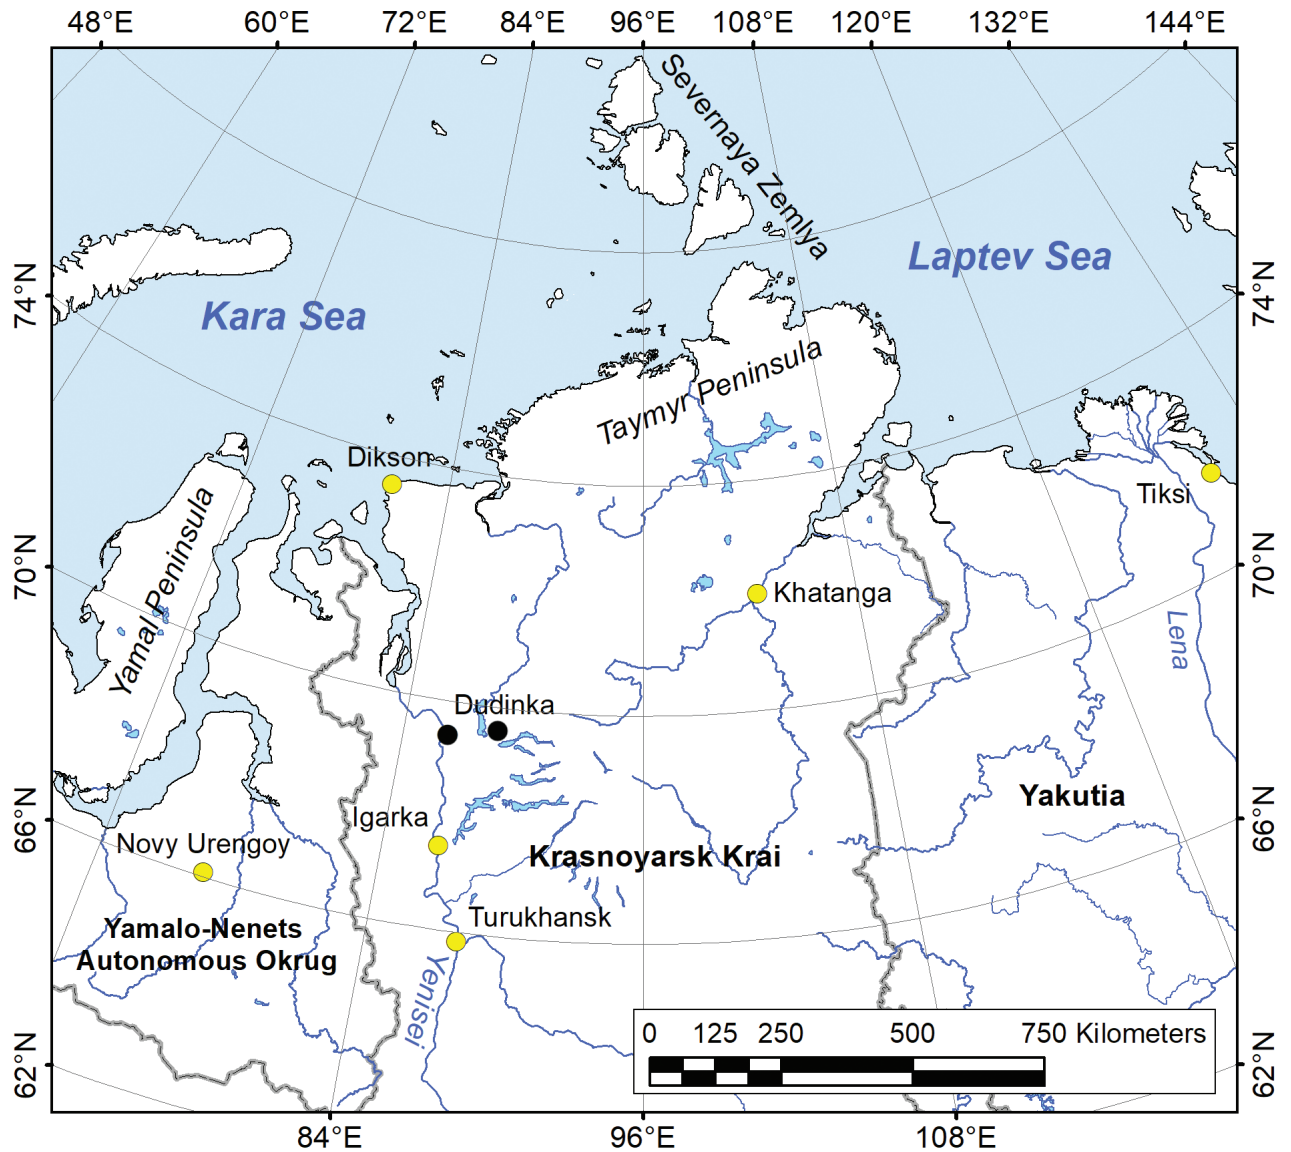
48°E 60°E 72°E 84°E 96°E 108°E 120°E 132°E 144°E

Severnaya Zemlya

Laptev Sea

Kara Sea

74°N

74°N

Taymyr Peninsula

Dikson

Tiksi

Yamal Peninsula

70°N

70°N

Khatanga

Lena

Dudinka

Yakutia

66°N

66°N

Igarka

Novy Urengoy

Krasnoyarsk Krai

Turukhansk

Yamalo-Nenets Autonomous Okrug

Yenisei

0 125 250 500 750 Kilometers

62°N

62°N

84°E 96°E 108°E